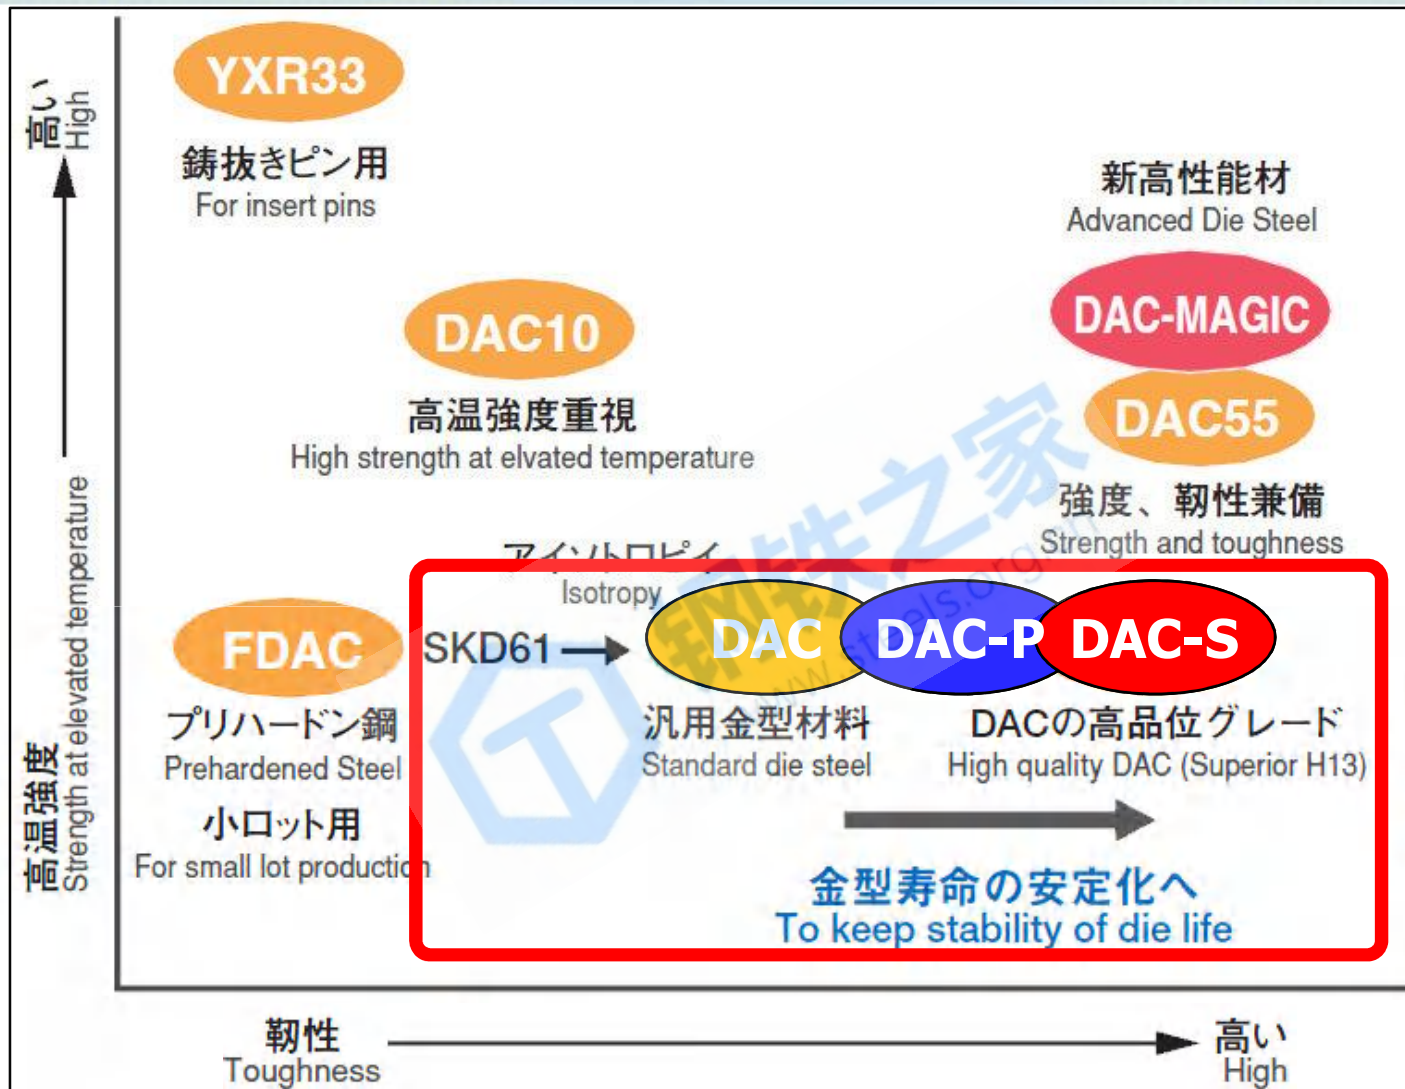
高い
High

YXR33
鋳抜きピン用
For insert pins

新高性能材
Advanced Die Steel

DAC-MAGIC

DAC10
高温強度重視
High strength at elevated temperature

DAC55
強度、靭性兼備
Strength and toughness

アイソトロピイ
Isotropy

FDAC
プリハードン鋼
Prehardened Steel
小ロット用
For small lot productio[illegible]

SKD61

DAC
DAC-P
DAC-S

汎用金型材料
Standard die steel

DACの高品位グレード
High quality DAC (Superior H13)

金型寿命の安定化へ
To keep stability of die life

高温強度
Strength at elevated temperature

靭性
Toughness

高い
High

钢铁之家
www.steels.org.cn